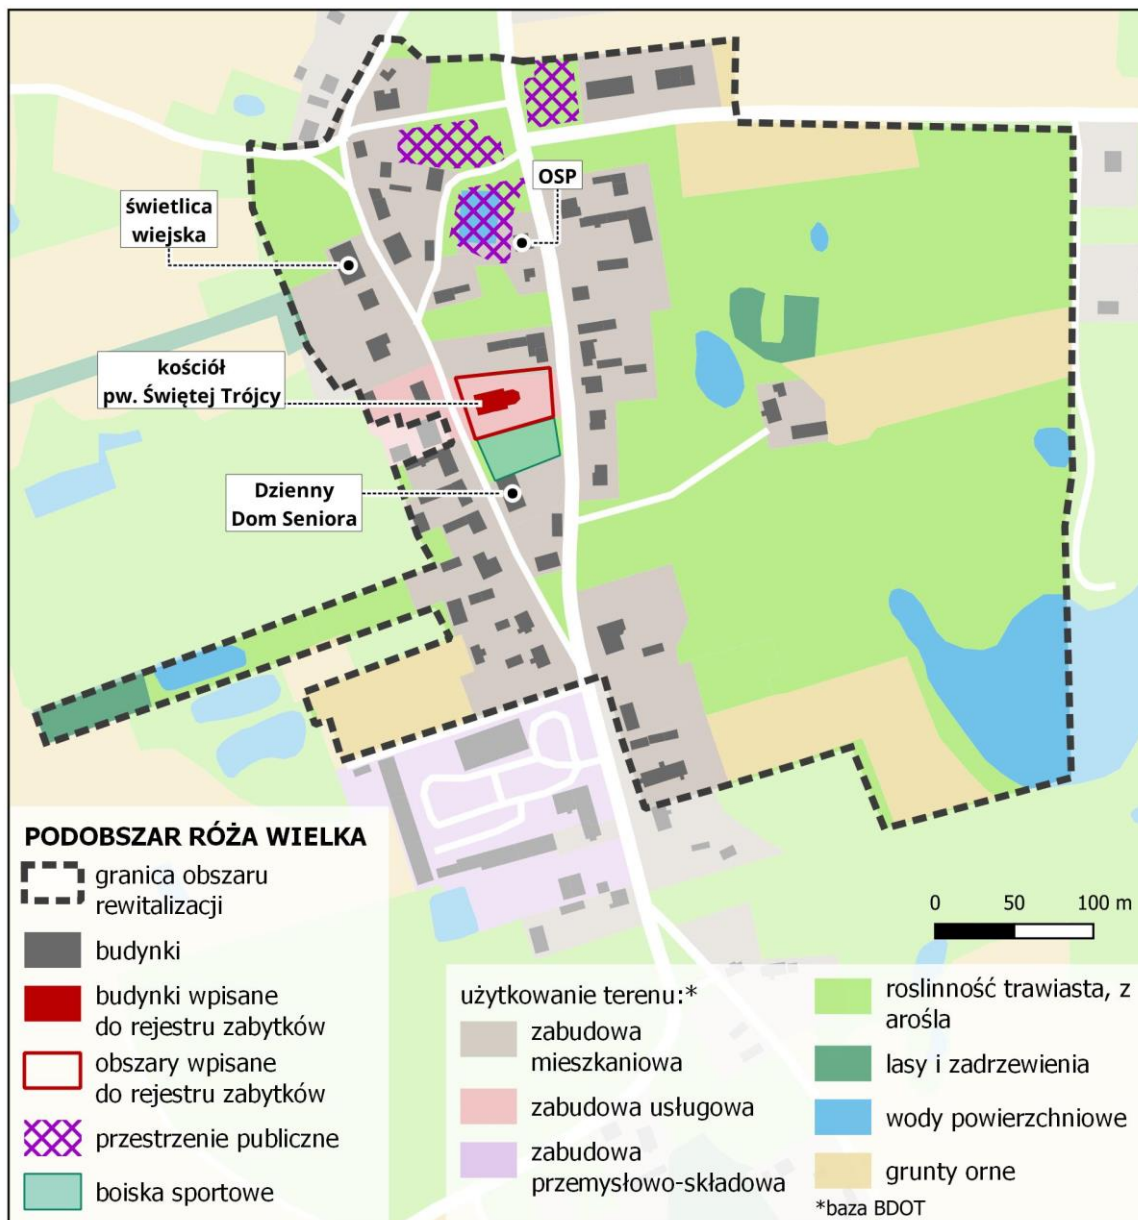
świetlica wiejska

OSP

kościół pw. Świętej Trójcy

Dzienny Dom Seniora

0 50 100 m

PODOBSZAR RÓŻA WIELKA

granica obszaru rewitalizacji

budynki

budynki wpisane do rejestru zabytków

obszary wpisane do rejestru zabytków

przestrzenie publiczne

boiska sportowe

użytkowanie terenu:*

zabudowa mieszkaniowa

zabudowa usługowa

zabudowa przemysłowo-składowa

roslinność trawiasta, z arośla

lasy i zadrzewienia

wody powierzchniowe

grunty orne

*baza BDOT